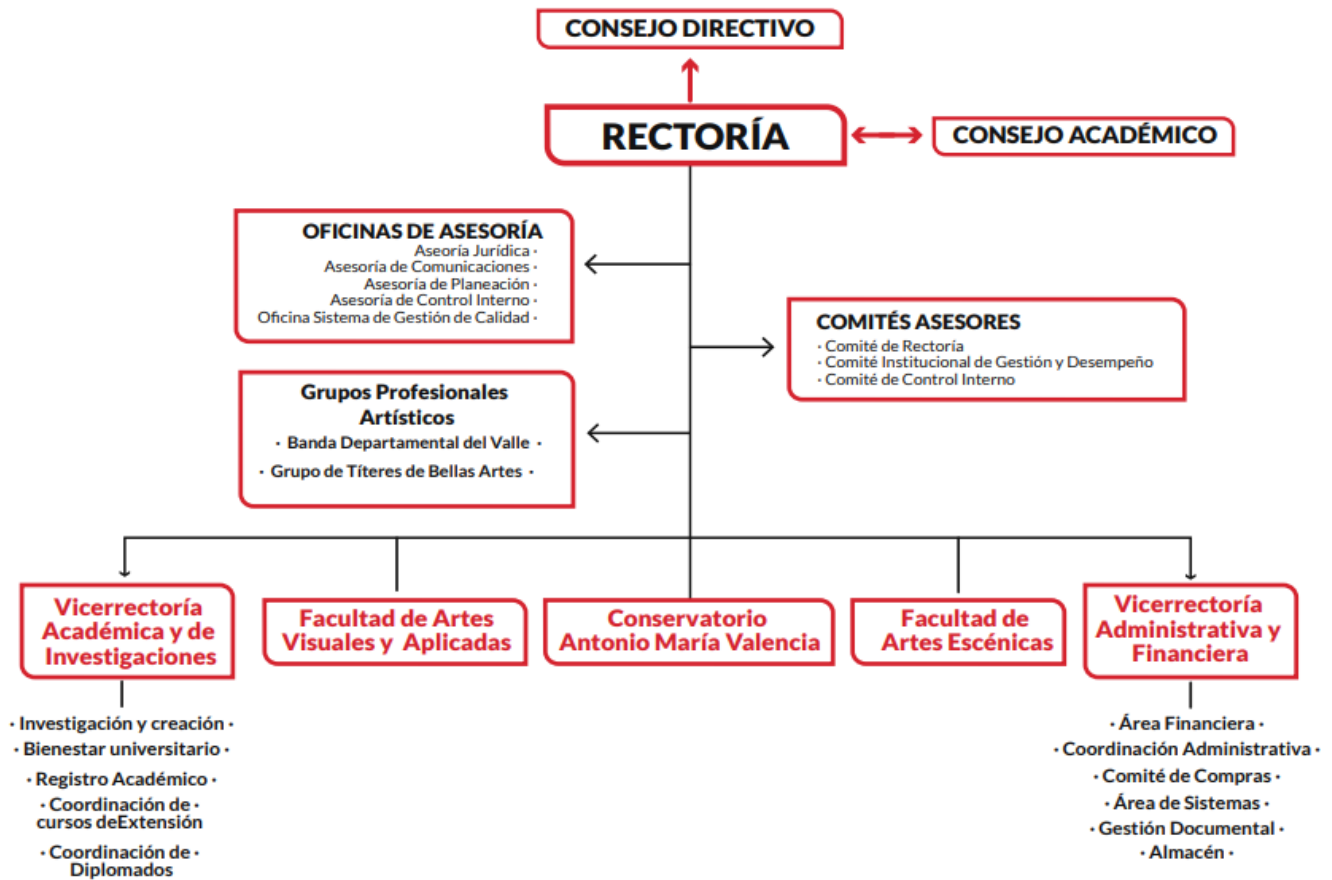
CONSEJO DIRECTIVO

RECTORÍA

CONSEJO ACADÉMICO

OFICINAS DE ASESORÍA
Asesoría Jurídica ·
Asesoría de Comunicaciones ·
Asesoría de Planeación ·
Asesoría de Control Interno ·
Oficina Sistema de Gestión de Calidad ·

COMITÉS ASESORES
· Comité de Rectoría
· Comité Institucional de Gestión y Desempeño
· Comité de Control Interno

Grupos Profesionales Artísticos
· Banda Departamental del Valle ·
· Grupo de Títeres de Bellas Artes ·

Vicerrectoría Académica y de Investigaciones

Facultad de Artes Visuales y Aplicadas

Conservatorio Antonio María Valencia

Facultad de Artes Escénicas

Vicerrectoría Administrativa y Financiera

· Investigación y creación ·
· Bienestar universitario ·
· Registro Académico ·
· Coordinación de · cursos deExtensión
· Coordinación de · Diplomados

· Área Financiera ·
· Coordinación Administrativa ·
· Comité de Compras ·
· Área de Sistemas ·
· Gestión Documental ·
· Almacén ·